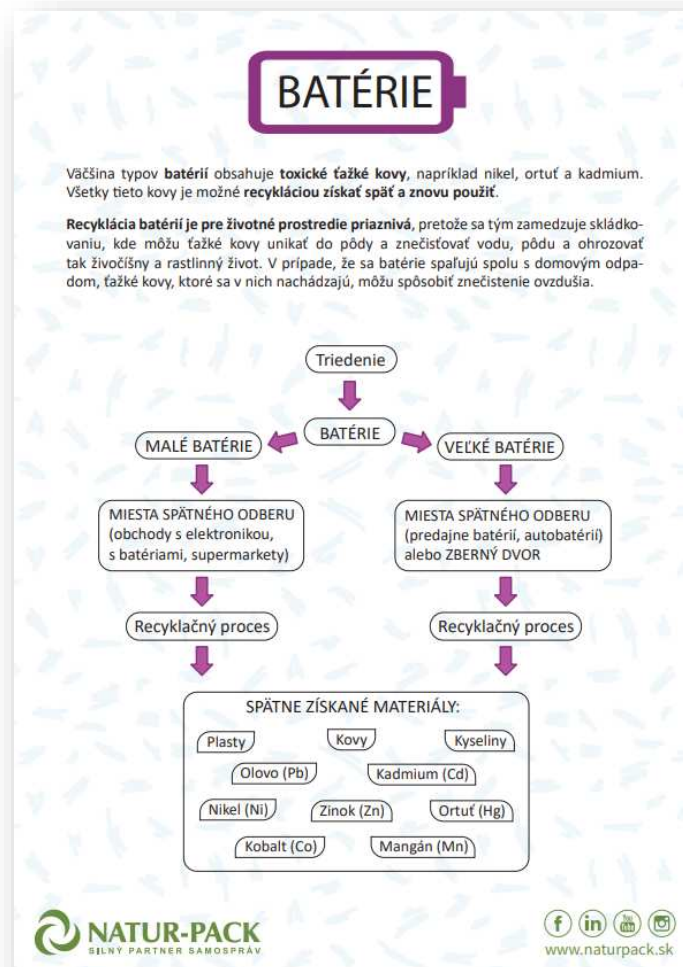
BATÉRIE

Väčšina typov batérií obsahuje toxické ťažké kovy, napríklad nikel, ortuť a kadmium. Všetky tieto kovy je možné recykláciou získať späť a znovu použiť.

Recyklácia batérií je pre životné prostredie priaznivá, pretože sa tým zamedzuje skládkovaniu, kde môžu ťažké kovy unikať do pôdy a znečisťovať vodu, pôdu a ohrozovať tak živočíšny a rastlinný život. V prípade, že sa batérie spaľujú spolu s domovým odpadom, ťažké kovy, ktoré sa v nich nachádzajú, môžu spôsobiť znečistenie ovzdušia.

Triedenie

BATÉRIE

MALÉ BATÉRIE

VEĽKÉ BATÉRIE

MIESTA SPÄTNÉHO ODBERU (obchody s elektronikou, s batériami, supermarkety)

MIESTA SPÄTNÉHO ODBERU (predajne batérií, autobatérií) alebo ZBERNÝ DVOR

Recyklačný proces

Recyklačný proces

SPÄTNE ZÍSKANÉ MATERIÁLY:

Plasty

Kovy

Kyseliny

Olovo (Pb)

Kadmium (Cd)

Nikel (Ni)

Zinok (Zn)

Ortuť (Hg)

Kobalt (Co)

Mangán (Mn)

NATUR-PACK
SILNÝ PARTNER SAMOSPRÁV

www.naturpack.sk